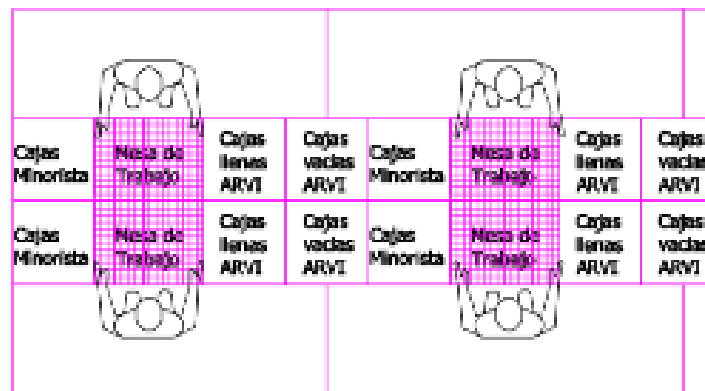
| Cajas Minorista | Mesa de Trabajo | Cajas llenas ARVI | Cajas vacías ARVI | Cajas Minorista | Mesa de Trabajo | Cajas llenas ARVI | Cajas vacías ARVI |
|---|---|---|---|---|---|---|---|
| Cajas Minorista | Mesa de Trabajo | Cajas llenas ARVI | Cajas vacías ARVI | Cajas Minorista | Mesa de Trabajo | Cajas llenas ARVI | Cajas vacías ARVI |